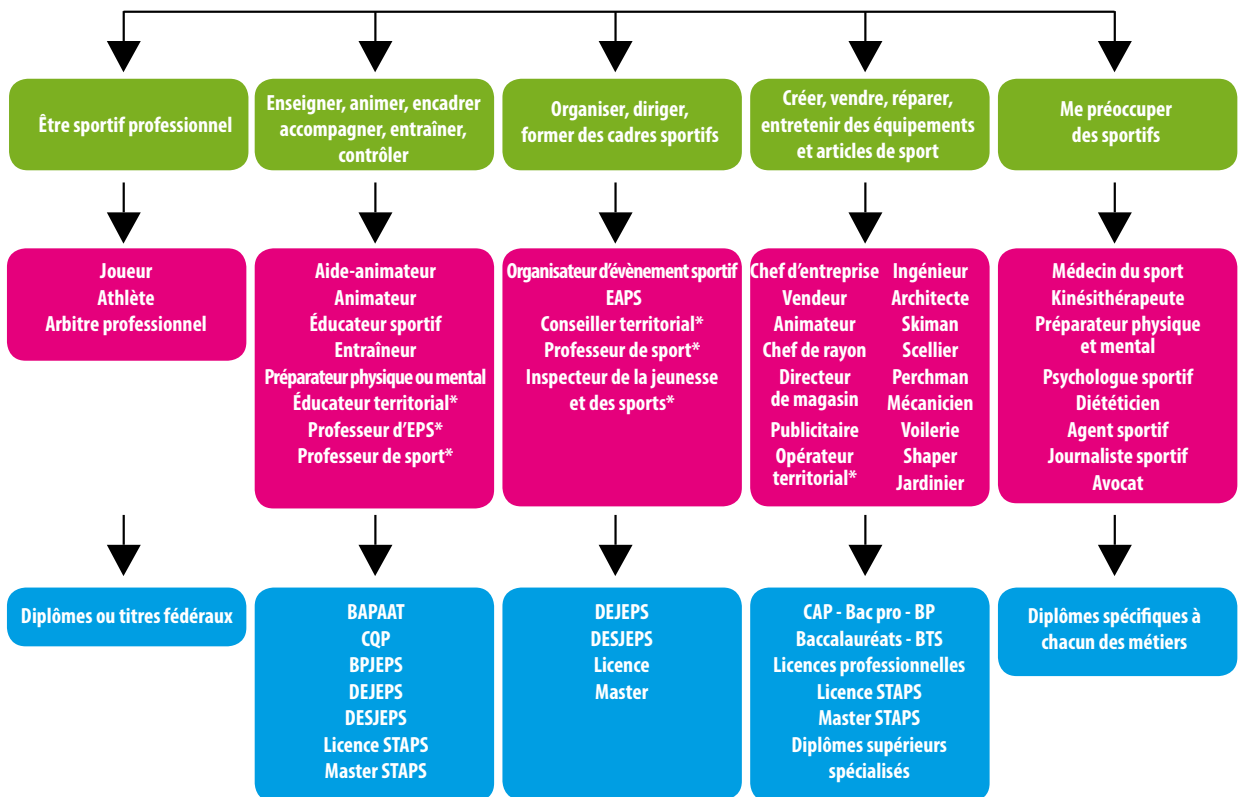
Être sportif professionnel

Enseigner, animer, encadrer accompagner, entraîner, contrôler

Organiser, diriger, former des cadres sportifs

Créer, vendre, réparer, entretenir des équipements et articles de sport

Me préoccuper des sportifs

Joueur
Athlète
Arbitre professionnel

Aide-animateur
Animateur
Éducateur sportif
Entraîneur
Préparateur physique ou mental
Éducateur territorial*
Professeur d'EPS*
Professeur de sport*

Organisateur d'évènement sportif
EAPS
Conseiller territorial*
Professeur de sport*
Inspecteur de la jeunesse et des sports*

Chef d'entreprise
Vendeur
Animateur
Chef de rayon
Directeur de magasin
Publicitaire
Opérateur territorial*

Ingénieur
Architecte
Skiman
Scellier
Perchman
Mécanicien
Voilerie
Shaper
Jardinier

Médecin du sport
Kinésithérapeute
Préparateur physique et mental
Psychologue sportif
Diététicien
Agent sportif
Journaliste sportif
Avocat

Diplômes ou titres fédéraux

BAPAAT
CQP
BPJEPS
DEJEPS
DESJEPS
Licence STAPS
Master STAPS

DEJEPS
DESJEPS
Licence
Master

CAP - Bac pro - BP
Baccalauréats - BTS
Licences professionnelles
Licence STAPS
Master STAPS
Diplômes supérieurs spécialisés

Diplômes spécifiques à chacun des métiers